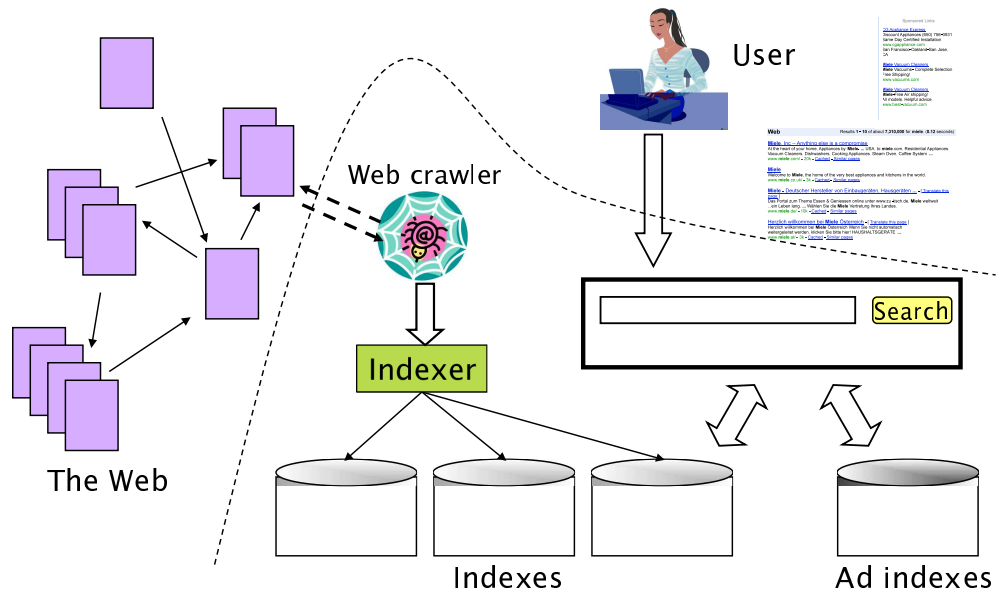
User

Web crawler

Indexer

Search

The Web

Indexes

Ad indexes

Sponsored Links

Miele Vacuum Cleaners

Web Results 1 - 10 of about 7,310,000 for miele. (0.12 seconds)

Miele, Inc -- Anything else is a compromise

Miele

Miele - Deutscher Hersteller von Einbaugeräten, Hausgeräten ...

Herzlich willkommen bei Miele Österreich

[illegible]